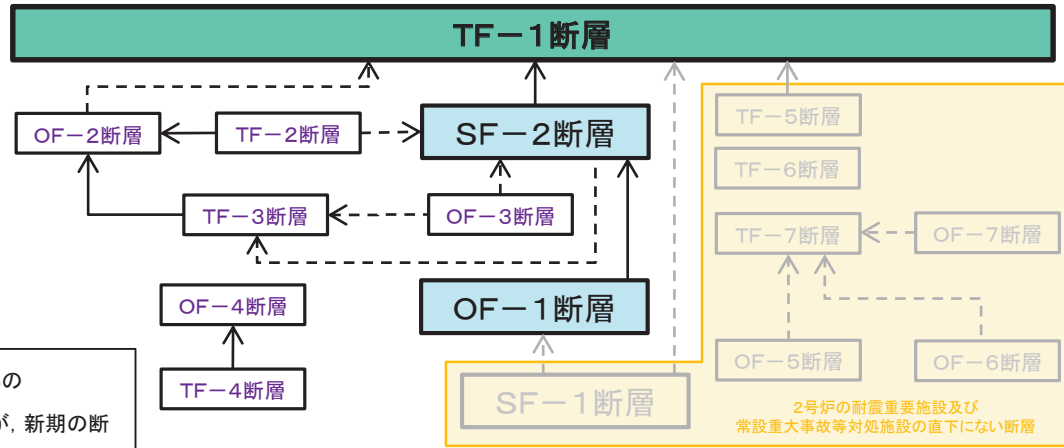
TF－1断層

OF－2断層

TF－2断層

SF－2断層

TF－3断層

OF－3断層

OF－4断層

OF－1断層

TF－4断層

SF－1断層

TF－5断層

TF－6断層

TF－7断層

OF－7断層

OF－5断層

OF－6断層

2号炉の耐震重要施設及び常設重大事故等対処施設の直下にない断層

の

が，新期の断